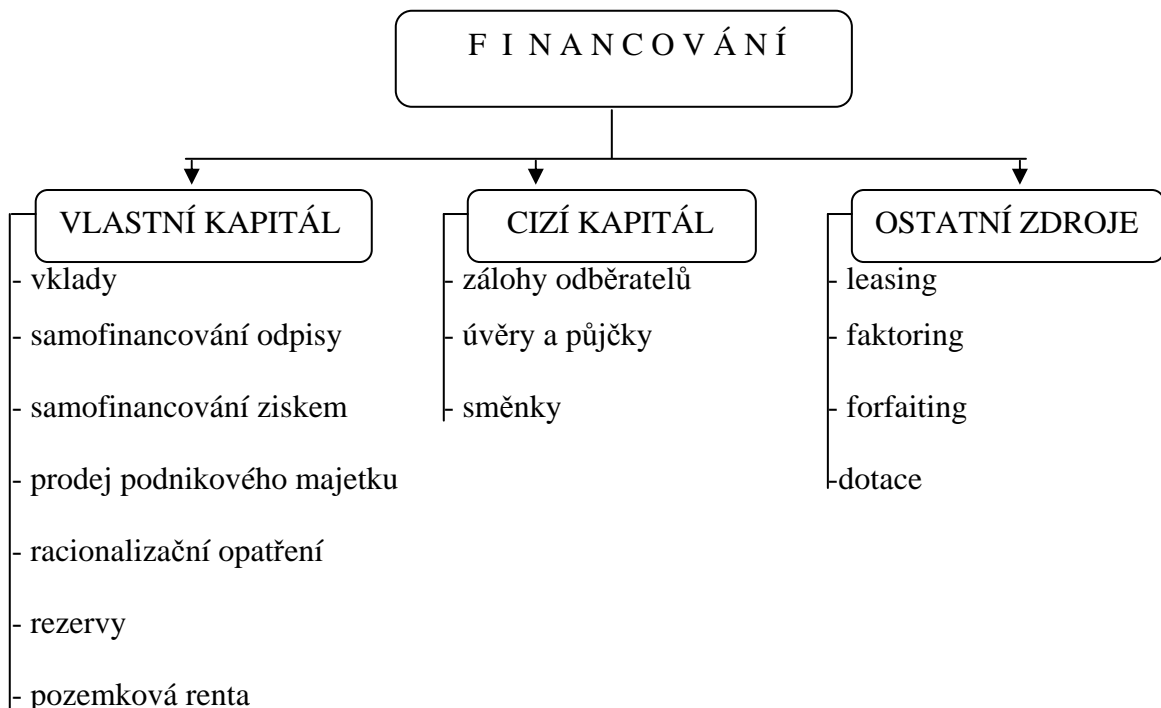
F I N A N C O V Á N Í

VLASTNÍ KAPITÁL

- vklady
- samofinancování odpisy
- samofinancování ziskem
- prodej podnikového majetku
- racionalizační opatření
- rezervy
- pozemková renta

CIZÍ KAPITÁL

- zálohy odběratelů
- úvěry a půjčky
- směnky

OSTATNÍ ZDROJE

- leasing
- faktoring
- forfaiting
-dotace